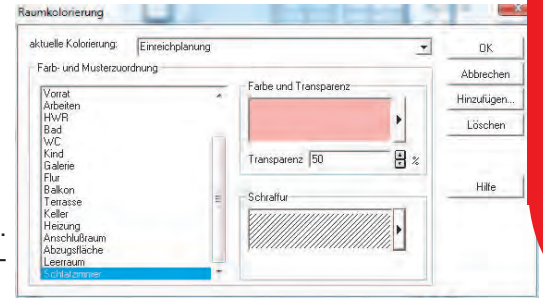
Raumkolorierung

aktuelle Kolorierung: Einreichplanung

Farb- und Musterzuordnung

Vorrat
Arbeiten
HWR
Bad
WC
Kind
Galerie
Flur
Balkon
Terrasse
Keller
Heizung
Anschlußraum
Abzugsfläche
Leerraum
Schlafzimmer

Farbe und Transparenz

Transparenz 50 %

Schraffur

OK
Abbrechen
Hinzufügen...
Löschen
Hilfe